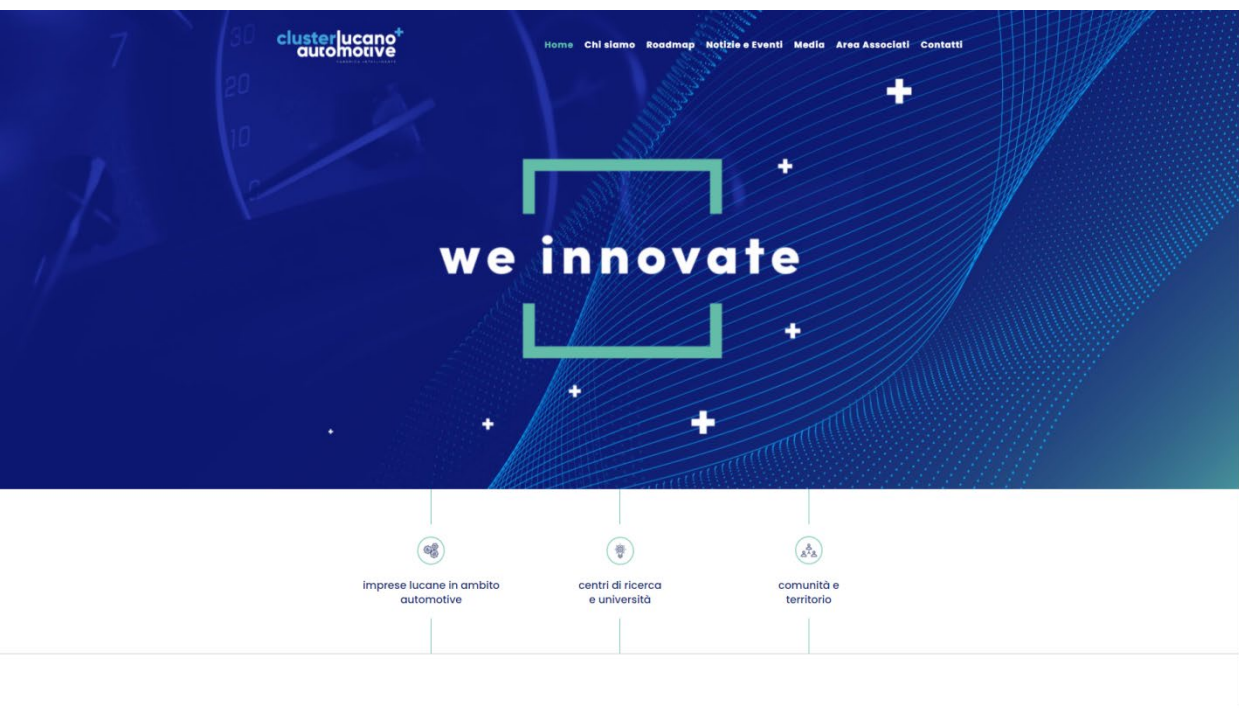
cluster lucano automotive
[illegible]

Home Chi siamo Roadmap Notizie e Eventi Media Area Associati Contatti

we innovate

imprese lucane in ambito automotive

centri di ricerca e università

comunità e territorio